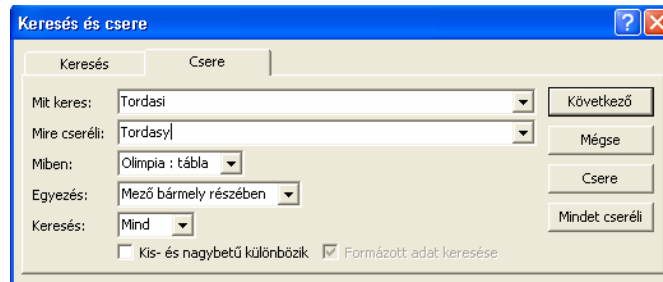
Keresés és csere

Keresés

Csere

Mit keres: Tordasi

Mire cseréli: Tordasy

Miben: Olimpia : tábla

Egyezés: Mező bármely részében

Keresés: Mind

Kis- és nagybetű különbözik

Formázott adat keresése

Következő

Mégse

Csere

Mindet cseréli